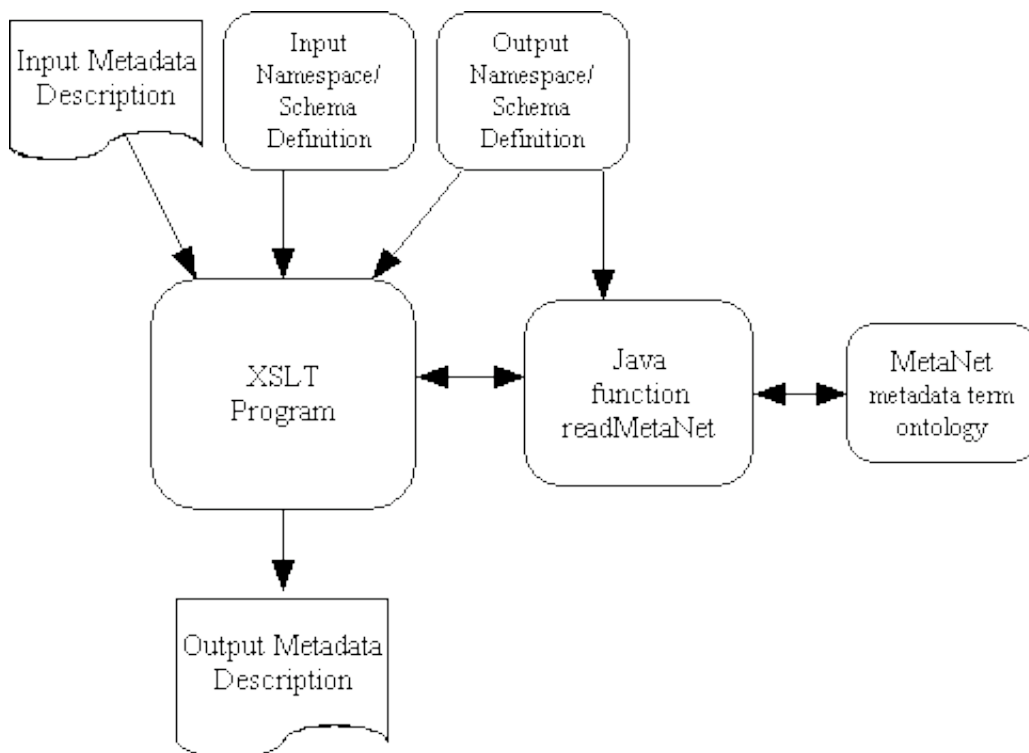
Input Metadata Description

Input Namespace/ Schema Definition

Output Namespace/ Schema Definition

XSLT Program

Java function readMetaNet

MetaNet metadata term ontology

Output Metadata Description